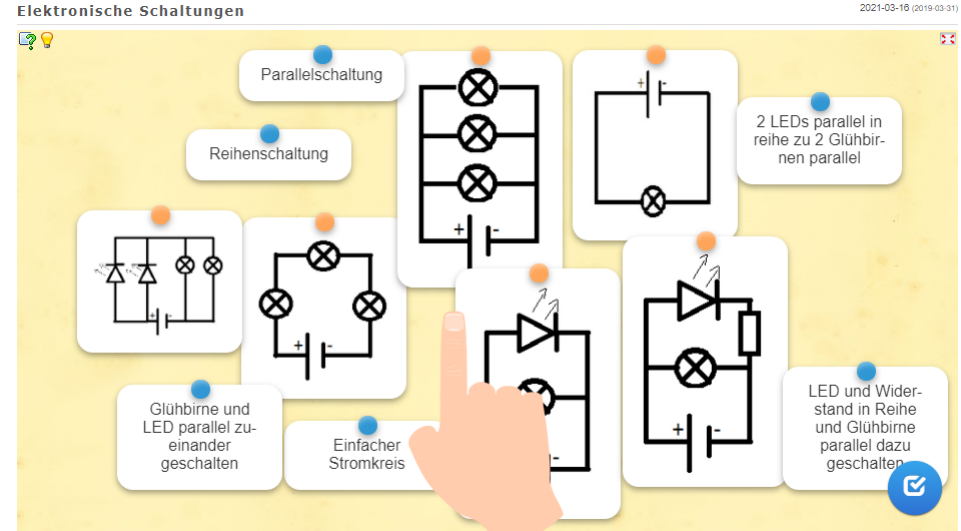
Elektronische Schaltungen

2021-03-16 (2019-03-31)

Parallelschaltung

Reihenschaltung

2 LEDs parallel in reihe zu 2 Glühbirnen parallel

+ -

+ -

+ -

+ -

+ -

Glühbirne und LED parallel zueinander geschalten

Einfacher Stromkreis

LED und Widerstand in Reihe und Glühbirne parallel dazu geschalten

+ -

-